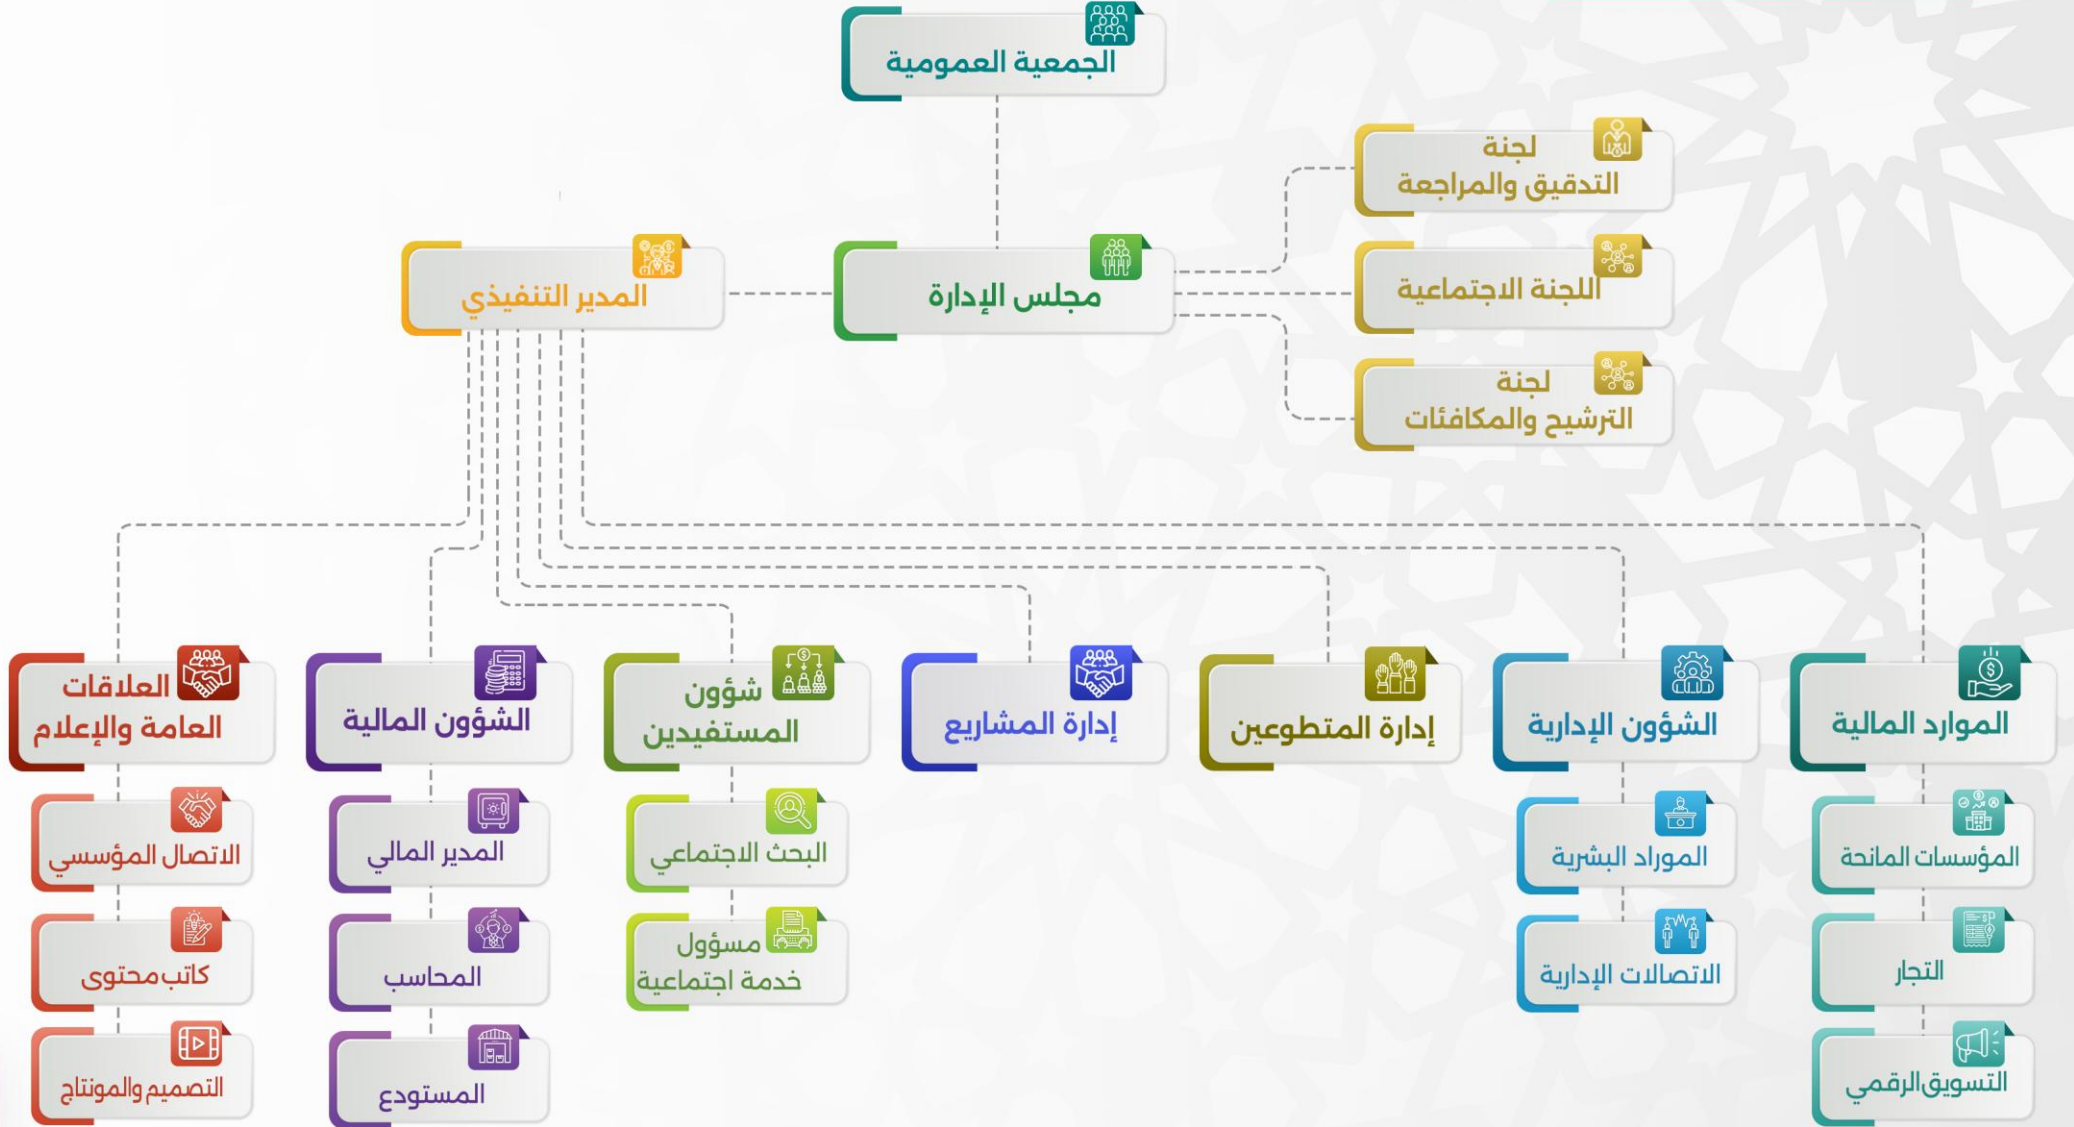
الجمعية العمومية

لجنة التدقيق والمراجعة

المدير التنفيذي

مجلس الإدارة

اللجنة الاجتماعية

لجنة الترشيح والمكافئات

الموارد المالية

الشؤون الإدارية

إدارة المتطوعين

إدارة المشاريع

شؤون المستفيدين

الشؤون المالية

العلاقات العامة والإعلام

المؤسسات المانحة

التجار

التسويق الرقمي

الموارد البشرية

الاتصالات الإدارية

البحث الاجتماعي

مسؤول خدمة اجتماعية

المدير المالي

المحاسب

المستودع

الاتصال المؤسسي

كاتب محتوى

التصميم والمونتاج